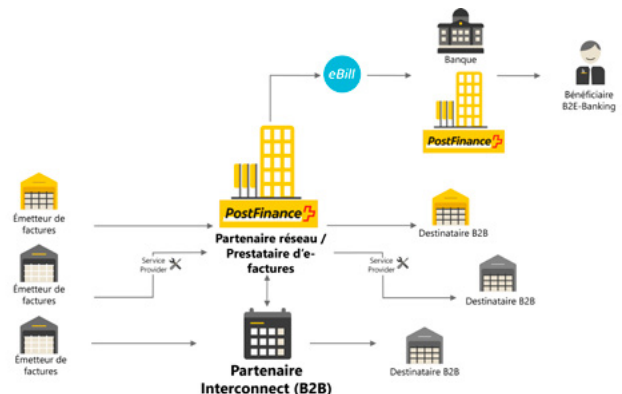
Banque

Bénéficiaire B2E-Banking

eBill

PostFinance

PostFinance

Partenaire réseau / Prestataire d'e-factures

Émetteur de factures

Émetteur de factures

Émetteur de factures

Service Provider

Service Provider

Destinataire B2B

Destinataire B2B

Destinataire B2B

Partenaire Interconnect (B2B)